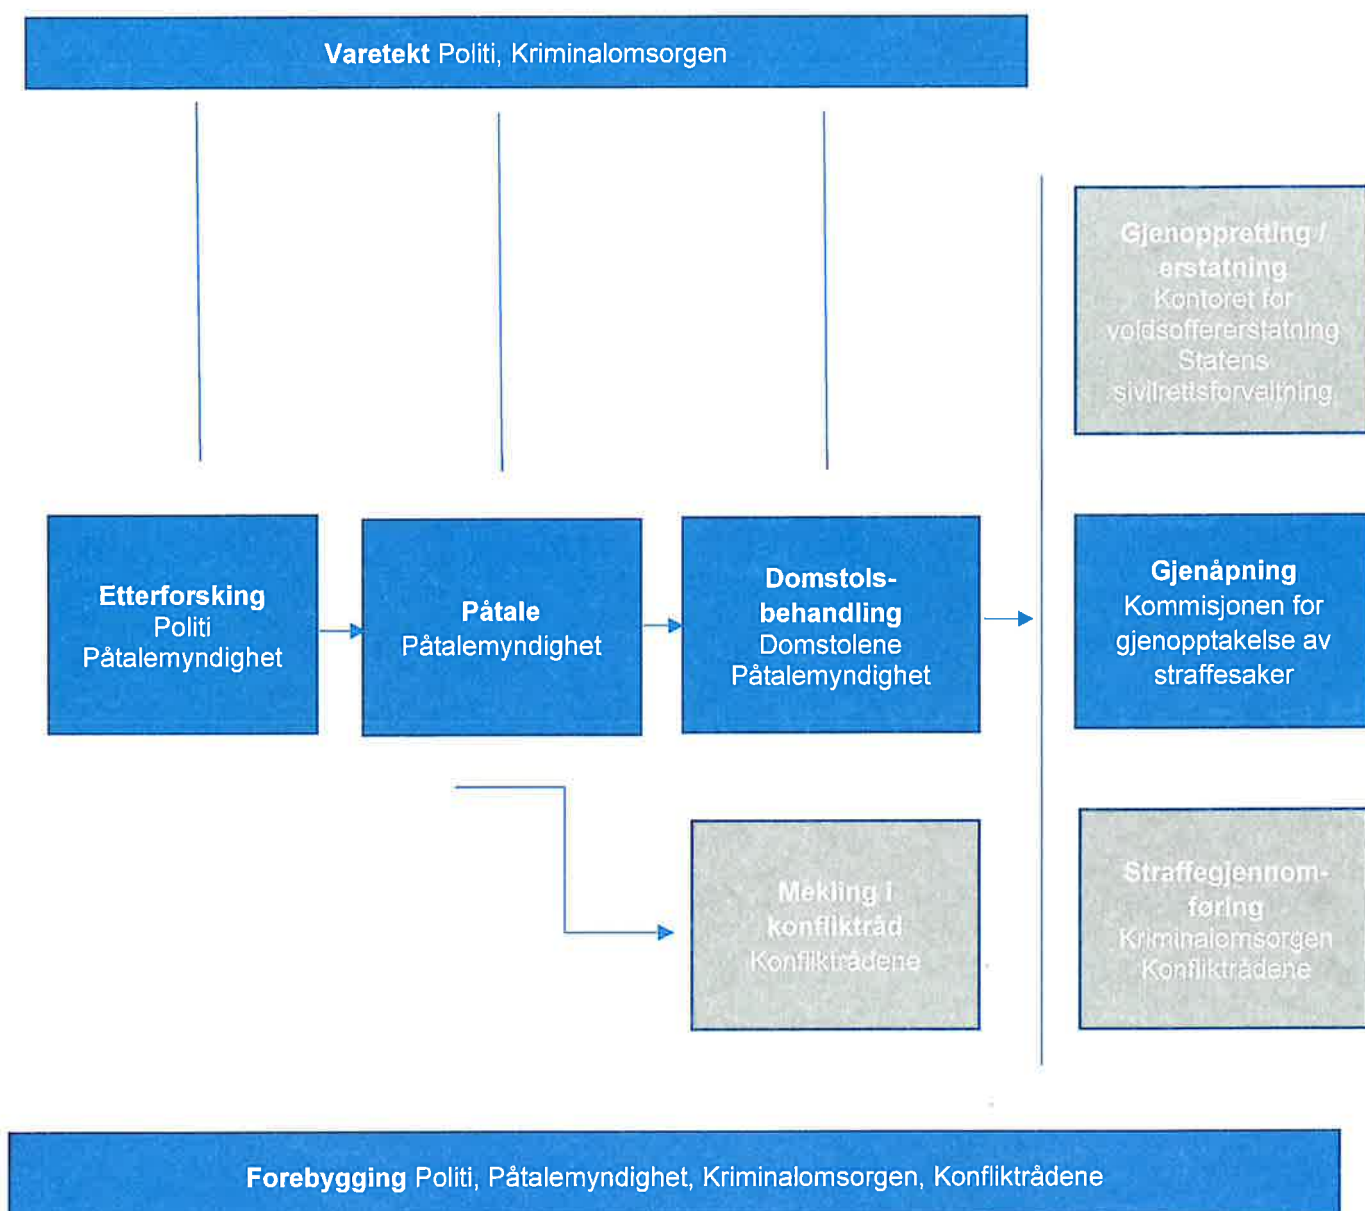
**Varetekt** Politi, Kriminalomsorgen

**Gjenoppretting / erstatning**
Kontoret for voldsoffererstatning
Statens sivilrettsforvaltning

**Etterforsking**
Politi
Påtalemyndighet

**Påtale**
Påtalemyndighet

**Domstols-behandling**
Domstolene
Påtalemyndighet

**Gjenåpning**
Kommisjonen for gjenopptakelse av straffesaker

**Mekling i konfliktråd**
Konfliktrådene

**Straffegjennom-føring**
Kriminalomsorgen
Konfliktrådene

**Forebygging** Politi, Påtalemyndighet, Kriminalomsorgen, Konfliktrådene